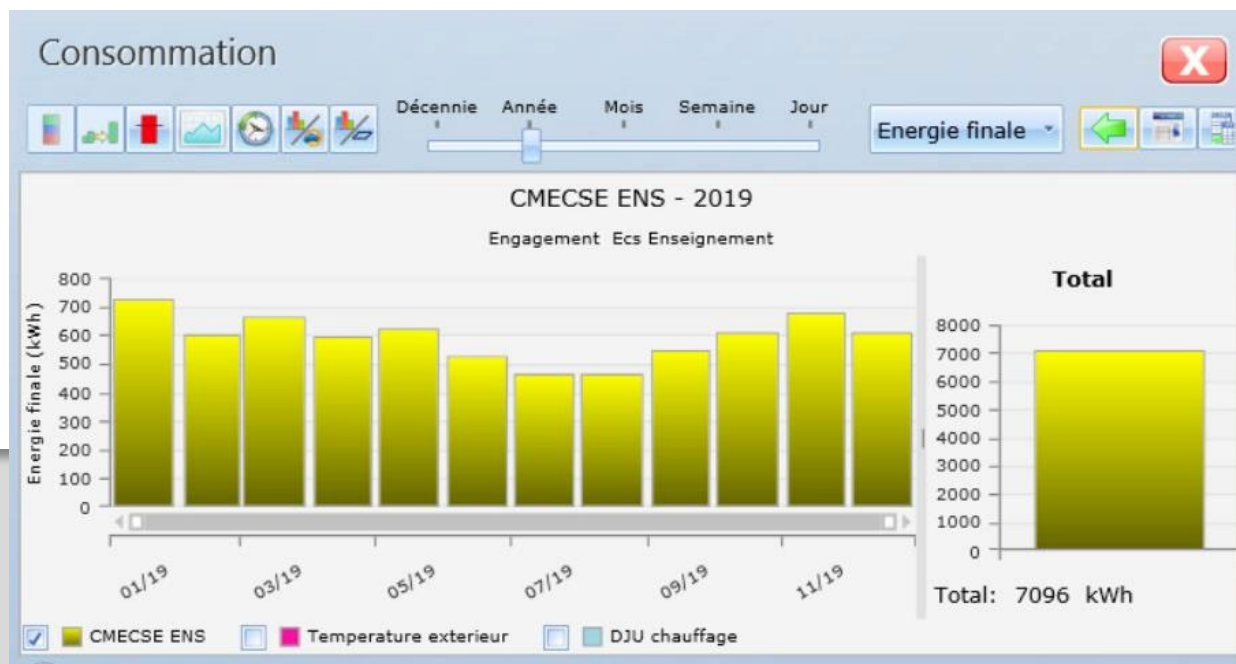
Consommation

X

Décennie Année Mois Semaine Jour

Energie finale

CMECSE ENS - 2019

Engagement Ecs Enseignement

Energie finale (kWh)

800
700
600
500
400
300
200
100
0

01/19 03/19 05/19 07/19 09/19 11/19

Total

8000
7000
6000
5000
4000
3000
2000
1000
0

Total: 7096 kWh

CMECSE ENS Temperature exterieur DJU chauffage